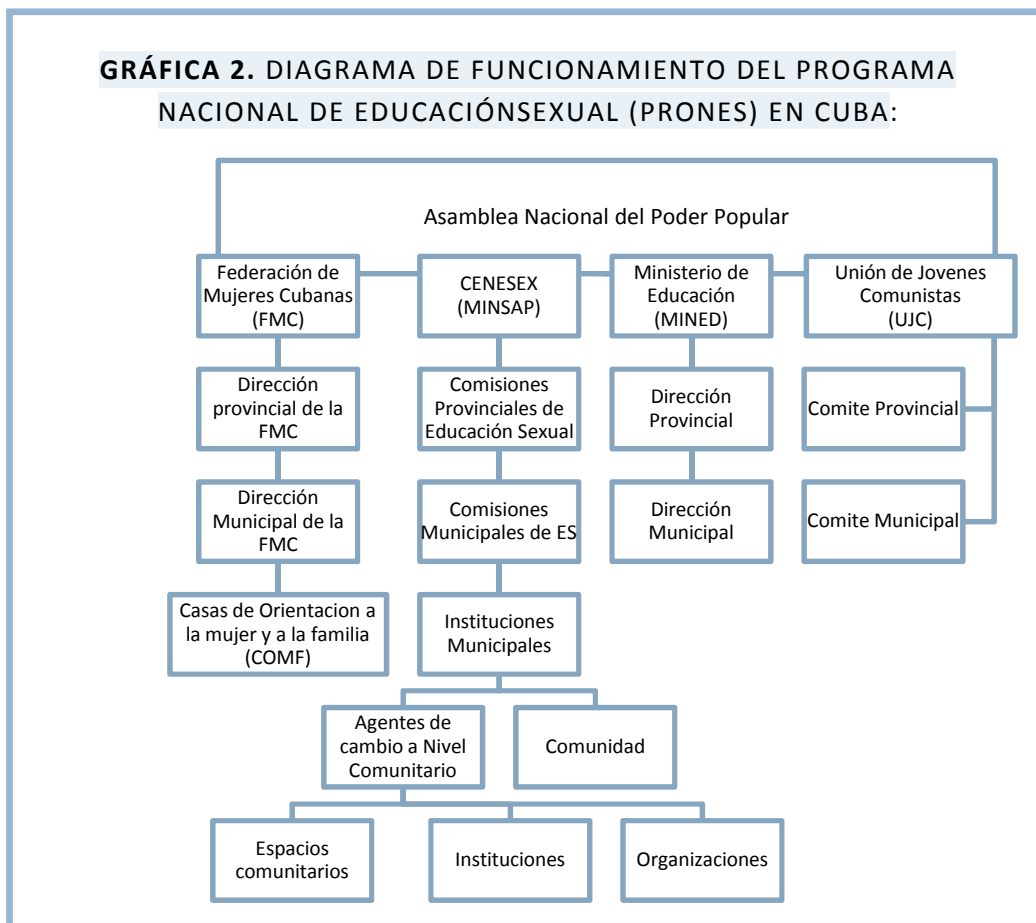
**GRÁFICA 2.** DIAGRAMA DE FUNCIONAMIENTO DEL PROGRAMA NACIONAL DE EDUCACIÓNSEXUAL (PRONES) EN CUBA:

Asamblea Nacional del Poder Popular

Federación de Mujeres Cubanas (FMC)

CENESEX (MINSAP)

Ministerio de Educación (MINED)

Unión de Jovenes Comunistas (UJC)

Dirección provincial de la FMC

Comisiones Provinciales de Educación Sexual

Dirección Provincial

Comite Provincial

Dirección Municipal de la FMC

Comisiones Municipales de ES

Dirección Municipal

Comite Municipal

Casas de Orientacion a la mujer y a la familia (COMF)

Instituciones Municipales

Agentes de cambio a Nivel Comunitario

Comunidad

Espacios comunitarios

Instituciones

Organizaciones